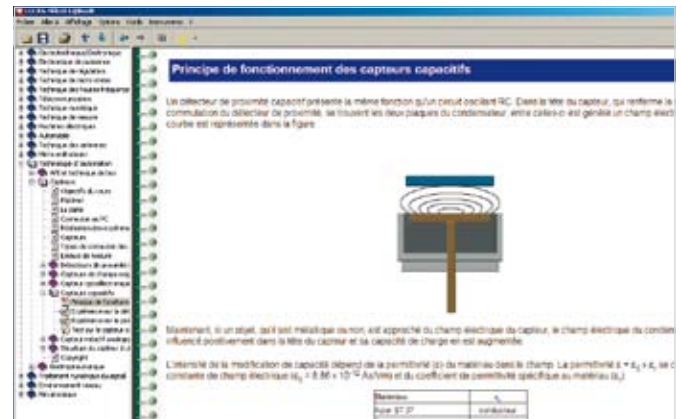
Principe de fonctionnement des capteurs capacitifs

Un détecteur de proximité capacitif présente la même fonction qu'un circuit oscillant RC. Dans la tête du capteur, qui renferme la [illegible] commutation du détecteur de proximité, se trouvent les deux plaques du condensateur, entre celles-ci est généré un champ électr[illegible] courbe est représentée dans la figure.

Maintenant, si un objet, qu'il soit métallique ou non, est approché du champ électrique du capteur, le champ électrique du conden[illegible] influencé positivement dans la tête du capteur et sa capacité de charge en est augmentée.

L'intensité de la modification de capacité dépend de la permittivité (ε) du matériau dans le champ. La permittivité $\varepsilon = \varepsilon_0 \times \varepsilon_r$ se c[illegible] constante de champ électrique ($\varepsilon_0 = 8.86 \times 10^{-12}$ As/Vm) et du coefficient de permittivité spécifique du matériau ($\varepsilon_r$).

| Matériau | $\varepsilon_r$ |
|---|---|
| Acier ST 37 | conducteur |